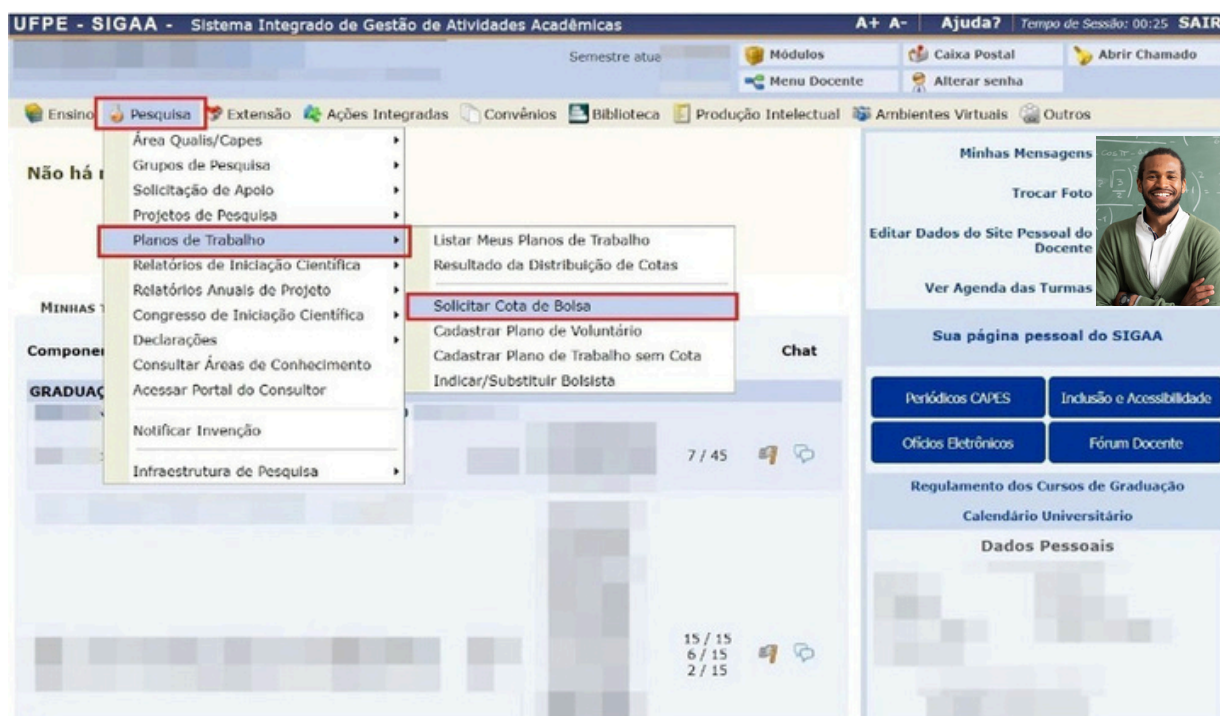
UFPE - SIGAA - Sistema Integrado de Gestão de Atividades Acadêmicas

A+ A- Ajuda? Tempo de Sessão: 00:25 SAIR

Semestre atual

Módulos
Caixa Postal
Abrir Chamado
Menu Docente
Alterar senha

Ensino Pesquisa Extensão Ações Integradas Convênios Biblioteca Produção Intelectual Ambientes Virtuais Outros

Área Qualis/Capes
Grupos de Pesquisa
Solicitação de Apoio
Projetos de Pesquisa
Planos de Trabalho
Relatórios de Iniciação Científica
Relatórios Anuais de Projeto
Congresso de Iniciação Científica
Declarações
Consultar Áreas de Conhecimento
Acessar Portal do Consultor
Notificar Invenção
Infraestrutura de Pesquisa

Listar Meus Planos de Trabalho
Resultado da Distribuição de Cotas
Solicitar Cota de Bolsa
Cadastrar Plano de Voluntário
Cadastrar Plano de Trabalho sem Cota
Indicar/Substituir Bolsista

Não há r

Minhas T

Componen

Chat

GRADUAÇ

7 / 45

15 / 15
6 / 15
2 / 15

Minhas Mensagens

Trocar Foto

Editar Dados do Site Pessoal do Docente

Ver Agenda das Turmas

Sua página pessoal do SIGAA

Periódicos CAPES
Inclusão e Acessibilidade
Ofícios Eletrônicos
Fórum Docente

Regulamento dos Cursos de Graduação

Calendário Universitário

Dados Pessoais